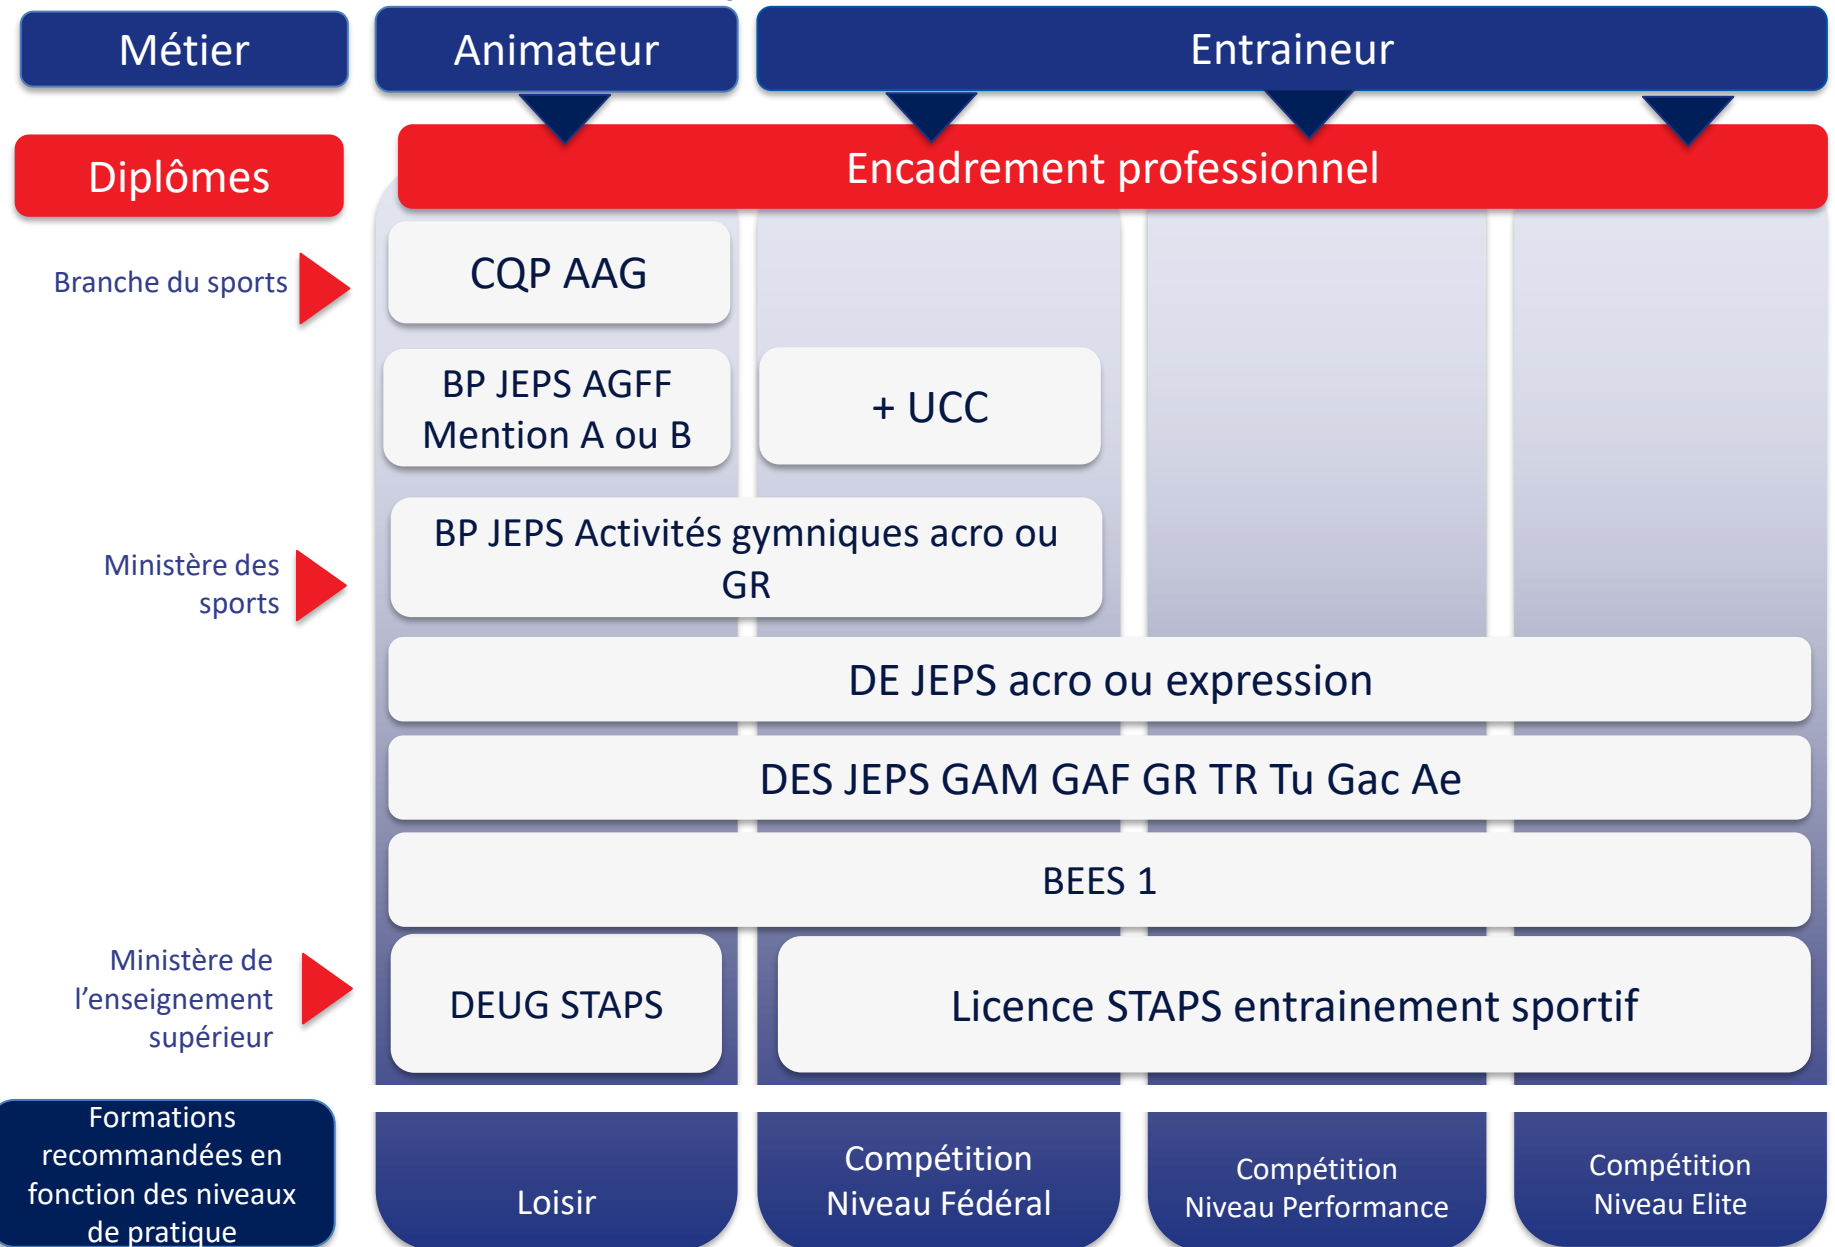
Métier

Animateur

Entraineur

Diplômes

Encadrement professionnel

Branche du sports

CQP AAG

BP JEPS AGFF Mention A ou B

+ UCC

Ministère des sports

BP JEPS Activités gymniques acro ou GR

DE JEPS acro ou expression

DES JEPS GAM GAF GR TR Tu Gac Ae

BEES 1

Ministère de l'enseignement supérieur

DEUG STAPS

Licence STAPS entrainement sportif

Formations recommandées en fonction des niveaux de pratique

Loisir

Compétition Niveau Fédéral

Compétition Niveau Performance

Compétition Niveau Elite